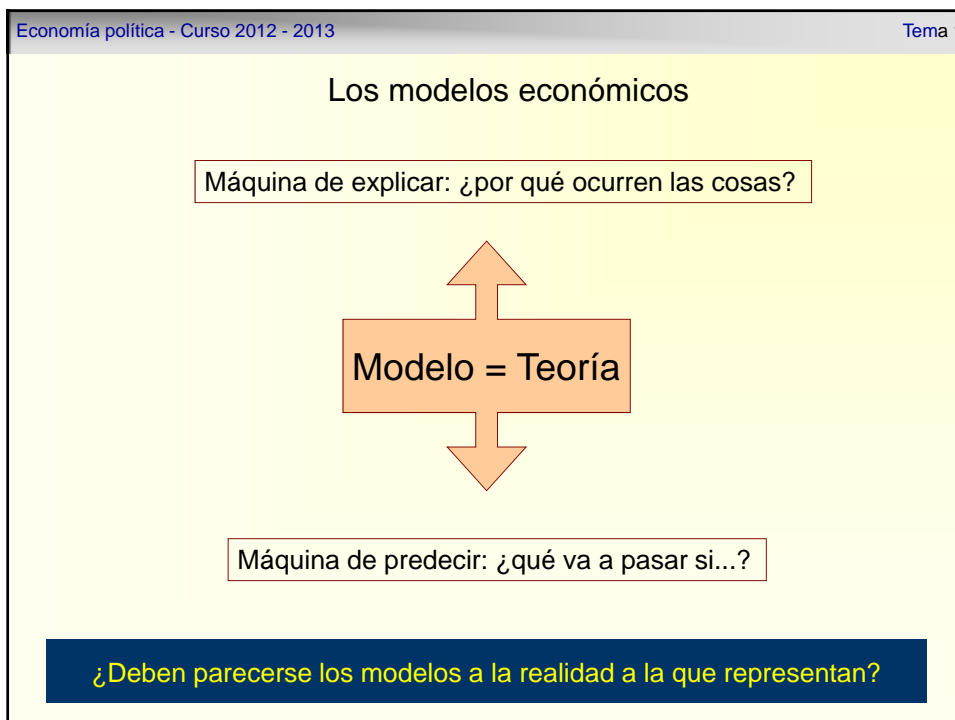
Economía política - Curso 2012 - 2013

Tema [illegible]

Los modelos económicos

Máquina de explicar: ¿por qué ocurren las cosas?

Modelo = Teoría

Máquina de predecir: ¿qué va a pasar si...?

¿Deben parecerse los modelos a la realidad a la que representan?